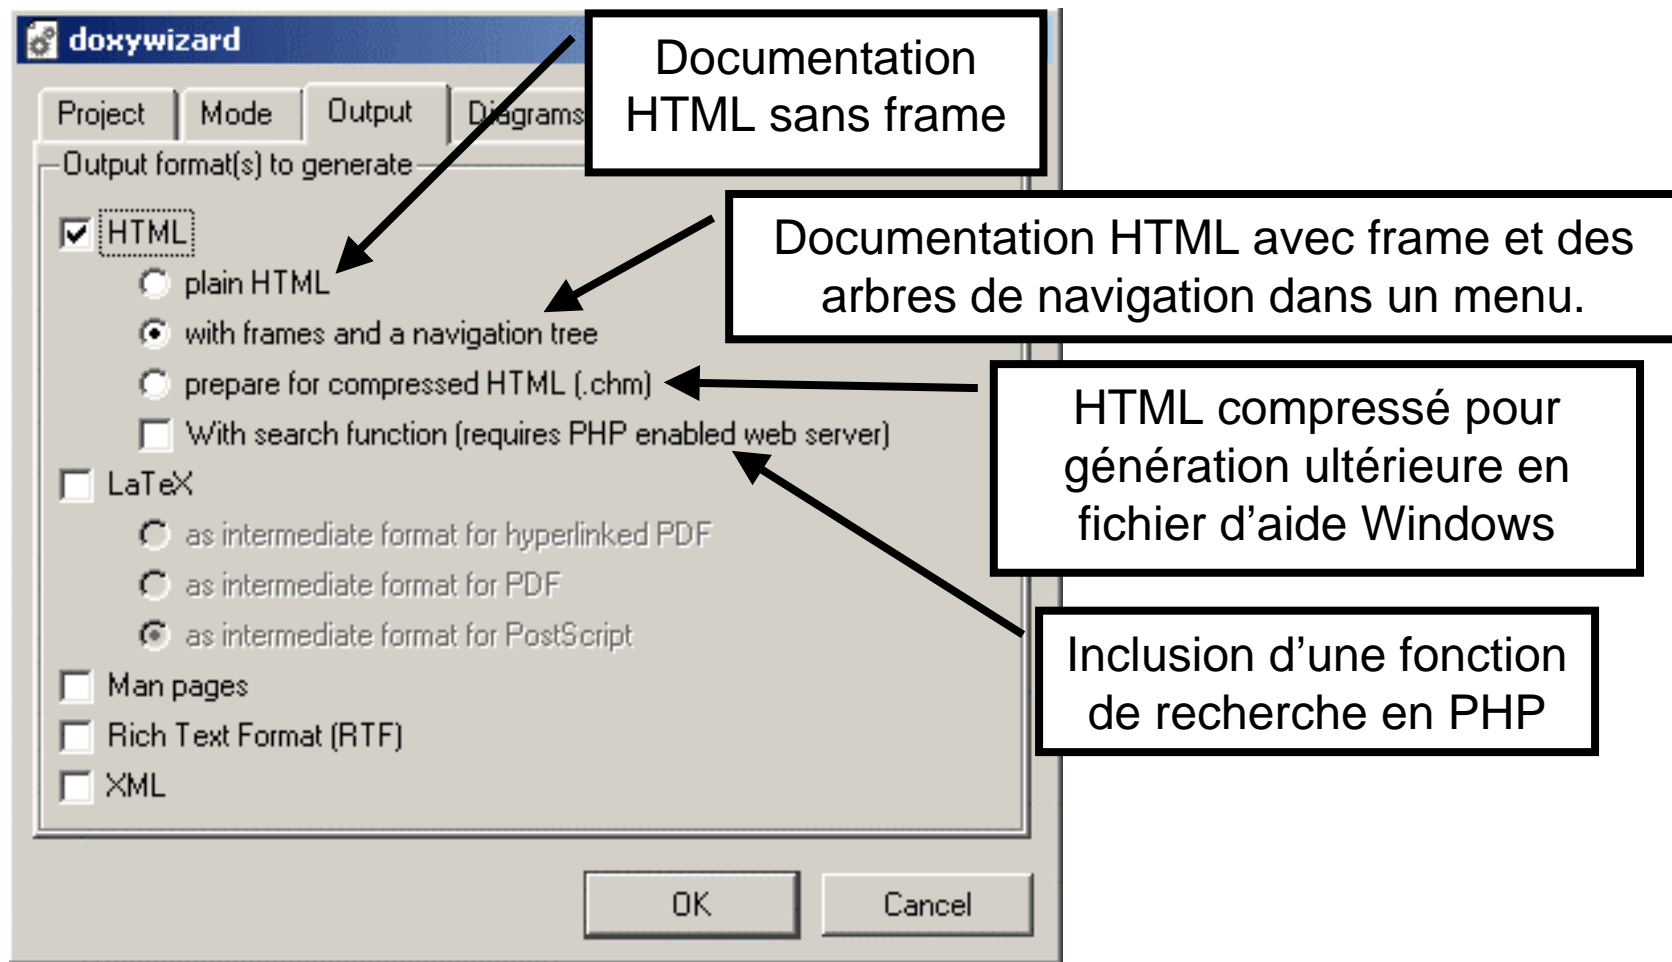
doxywizard

Project | Mode | Output | Diagrams

Documentation HTML sans frame

Output format(s) to generate

HTML

plain HTML

with frames and a navigation tree

Documentation HTML avec frame et des arbres de navigation dans un menu.

prepare for compressed HTML (.chm)

HTML compressé pour génération ultérieure en fichier d'aide Windows

With search function (requires PHP enabled web server)

LaTeX

as intermediate format for hyperlinked PDF

as intermediate format for PDF

as intermediate format for PostScript

Inclusion d'une fonction de recherche en PHP

Man pages

Rich Text Format (RTF)

XML

OK

Cancel